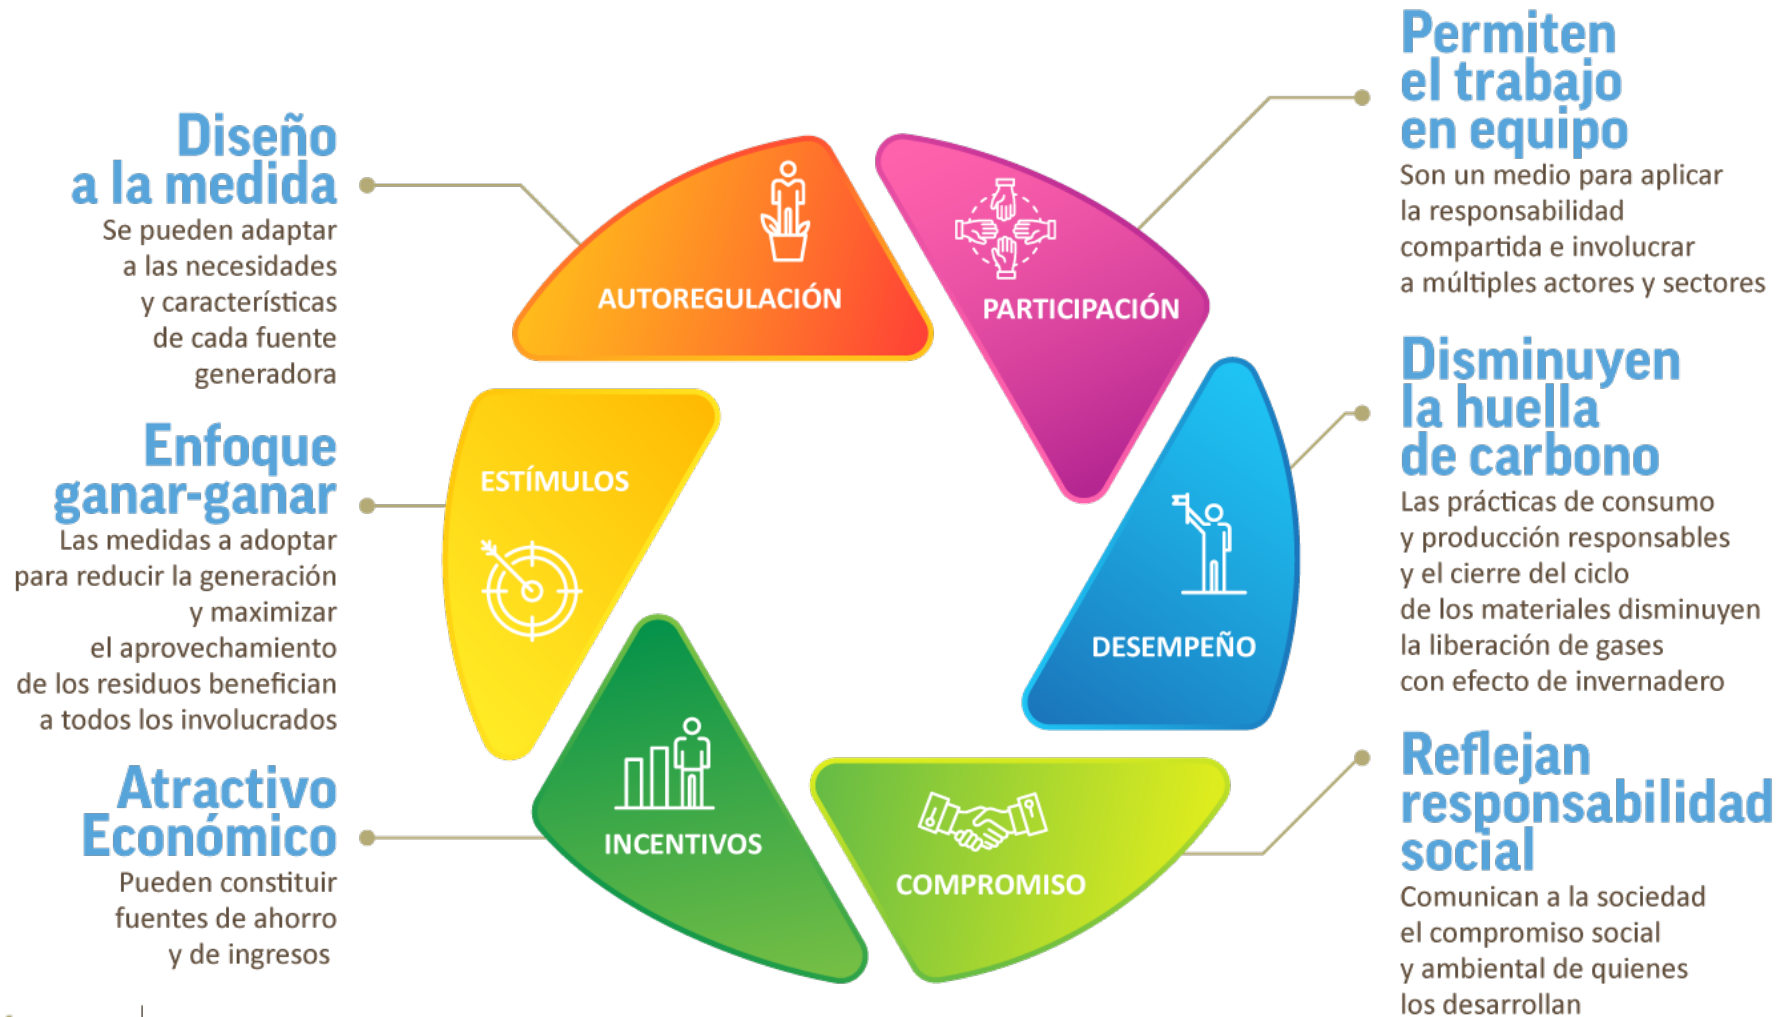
Diseño a la medida
Se pueden adaptar a las necesidades y características de cada fuente generadora

Enfoque ganar-ganar
Las medidas a adoptar para reducir la generación y maximizar el aprovechamiento de los residuos benefician a todos los involucrados

Atractivo Económico
Pueden constituir fuentes de ahorro y de ingresos

AUTOREGULACIÓN

PARTICIPACIÓN

ESTÍMULOS

DESEMPEÑO

INCENTIVOS

COMPROMISO

Permiten el trabajo en equipo
Son un medio para aplicar la responsabilidad compartida e involucrar a múltiples actores y sectores

Disminuyen la huella de carbono
Las prácticas de consumo y producción responsables y el cierre del ciclo de los materiales disminuyen la liberación de gases con efecto de invernadero

Reflejan responsabilidad social
Comunican a la sociedad el compromiso social y ambiental de quienes los desarrollan